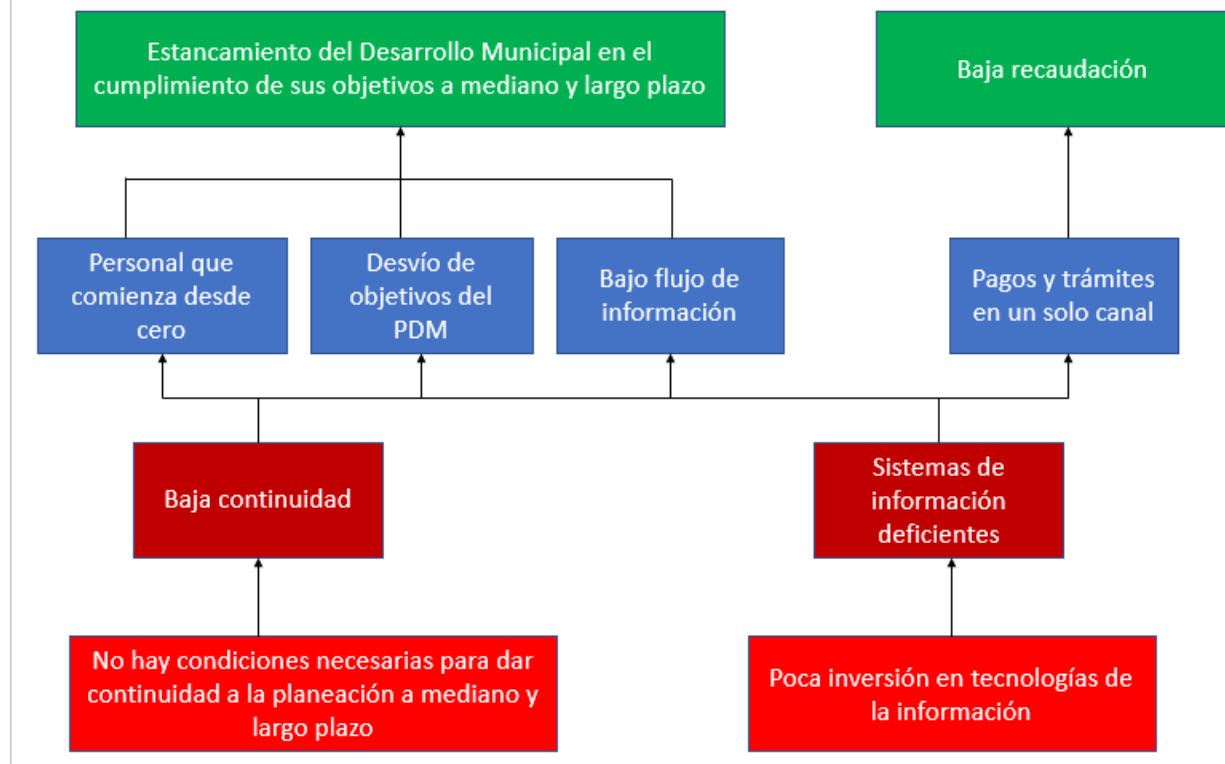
Estancamiento del Desarrollo Municipal en el cumplimiento de sus objetivos a mediano y largo plazo

Baja recaudación

Personal que comienza desde cero

Desvío de objetivos del PDM

Bajo flujo de información

Pagos y trámites en un solo canal

Baja continuidad

Sistemas de información deficientes

No hay condiciones necesarias para dar continuidad a la planeación a mediano y largo plazo

Poca inversión en tecnologías de la información